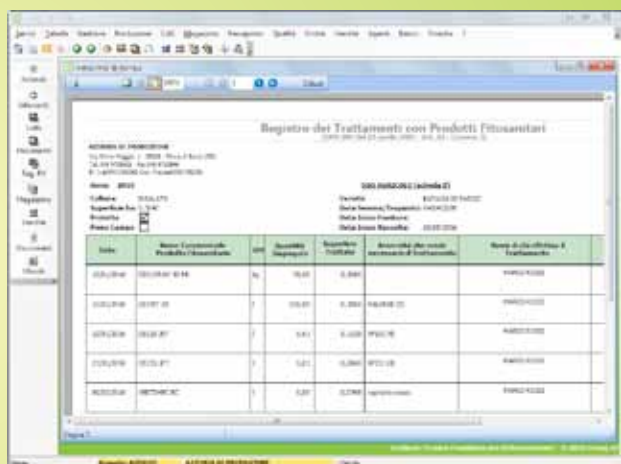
Registro dei Trattamenti con Prodotti Fitosanitari

AZIENDA DI PRODUZIONE

Anno 2013

Coltura
Superficie ha
Protetta
Pieno Campo

Varietà
Data Semina/Trapianto
Data Inizio Fioritura
Data Inizio Raccolta

| Data | Nome Commerciale Prodotto Fitosanitario | U.M. | Quantità Impiegata | Superficie Trattata | Avversità che hanno reso necessario il Trattamento | Nome di chi effettua il Trattamento |
|---|---|---|---|---|---|---|
| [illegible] | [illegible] | Kg | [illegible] | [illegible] | | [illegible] |
| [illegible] | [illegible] | l | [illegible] | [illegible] | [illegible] | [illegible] |
| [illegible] | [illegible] | l | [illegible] | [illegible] | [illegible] | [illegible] |
| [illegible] | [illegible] | l | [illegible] | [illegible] | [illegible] | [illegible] |
| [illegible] | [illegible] | l | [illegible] | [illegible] | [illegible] | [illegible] |

Chiudi

Pagina 1